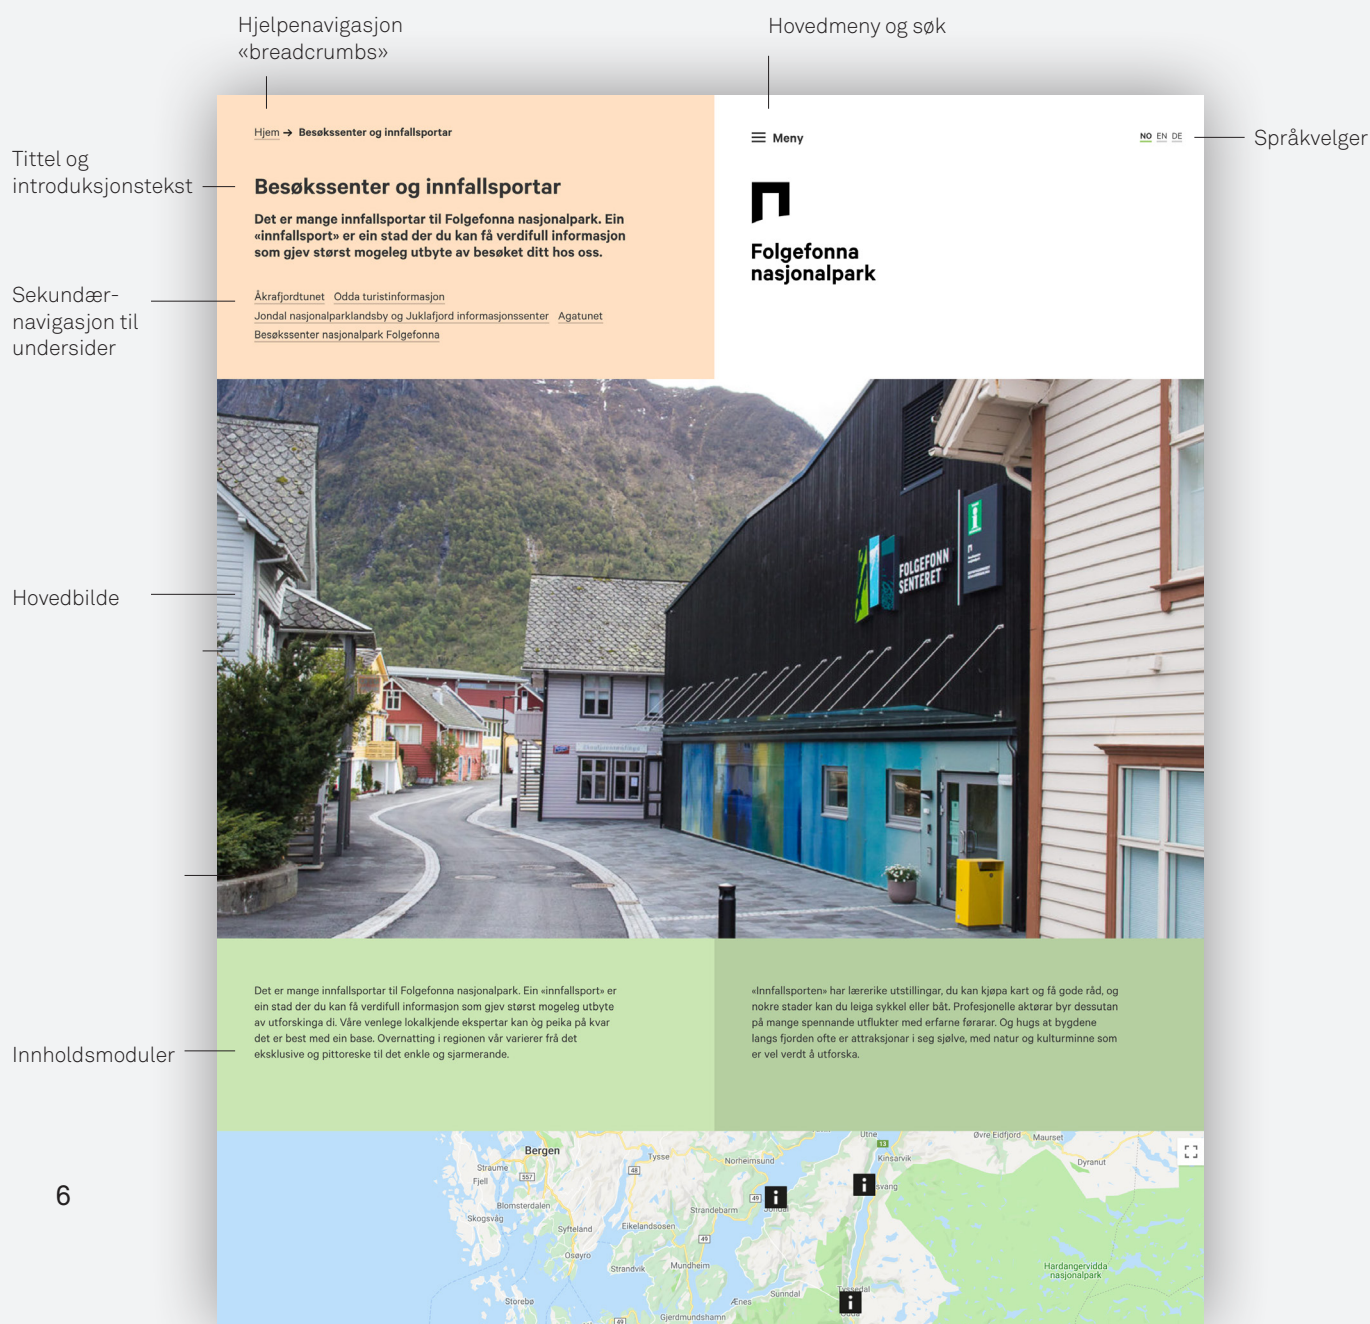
Hjelpenavigasjon «breadcrumbs»

Hovedmeny og søk

Tittel og introduksjonstekst

Sekundær-navigasjon til undersider

Hovedbilde

Innholdsmoduler

Språkvelger

6

Hjem → Besøkssenter og innfallsportar

Besøkssenter og innfallsportar

Det er mange innfallsportar til Folgefonna nasjonalpark. Ein «innfallsport» er ein stad der du kan få verdifull informasjon som gjev størst mogeleg utbyte av besøket ditt hos oss.

Åkrafjordtunet Odda turistinformasjon Jondal nasjonalparklandsby og Juklafjord informasjonssenter Agatunet Besøkssenter nasjonalpark Folgefonna

Meny

NO EN DE

Folgefonna nasjonalpark

FOLGEFONN SENTERET

Det er mange innfallsportar til Folgefonna nasjonalpark. Ein «innfallsport» er ein stad der du kan få verdifull informasjon som gjev størst mogeleg utbyte av utforskinga di. Våre venlege lokalkjende ekspertar kan òg peika på kvar det er best med ein base. Overnatting i regionen vår varierer frå det eksklusive og pittoreske til det enkle og sjarmerande.

«Innfallsporten» har lærerike utstillingar, du kan kjøpa kart og få gode råd, og nokre stader kan du leiga sykkel eller båt. Profesjonelle aktørar byr dessutan på mange spennande utflukter med erfarne førarar. Og hugs at bygdene langs fjorden ofte er attraksjonar i seg sjølve, med natur og kulturminne som er vel verdt å utforska.

Bergen Straume Fjell Blomsterdalen Skogsvåg Tysse Syfteland Osøyro Eikelandsosen Strandvik Mundheim Norheimsund Strandebarm Utne Kinsarvik Øvre Eidfjord Maurset Dyranut Hardangervidda nasjonalpark Storebø Ænes Sunndal Gjerdmundshamn i